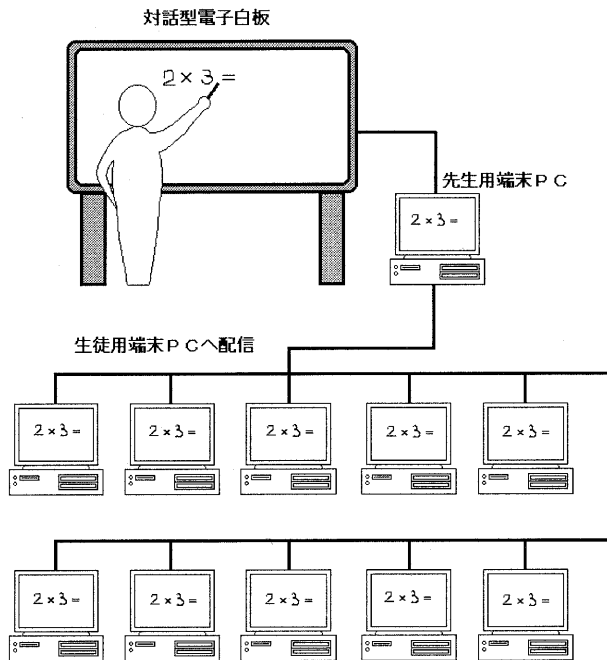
対話型電子白板

$2 \times 3 =$

先生用端末ＰＣ

$2 \times 3 =$

生徒用端末ＰＣへ配信

$2 \times 3 =$

$2 \times 3 =$

$2 \times 3 =$

$2 \times 3 =$

$2 \times 3 =$

$2 \times 3 =$

$2 \times 3 =$

$2 \times 3 =$

$2 \times 3 =$

$2 \times 3 =$